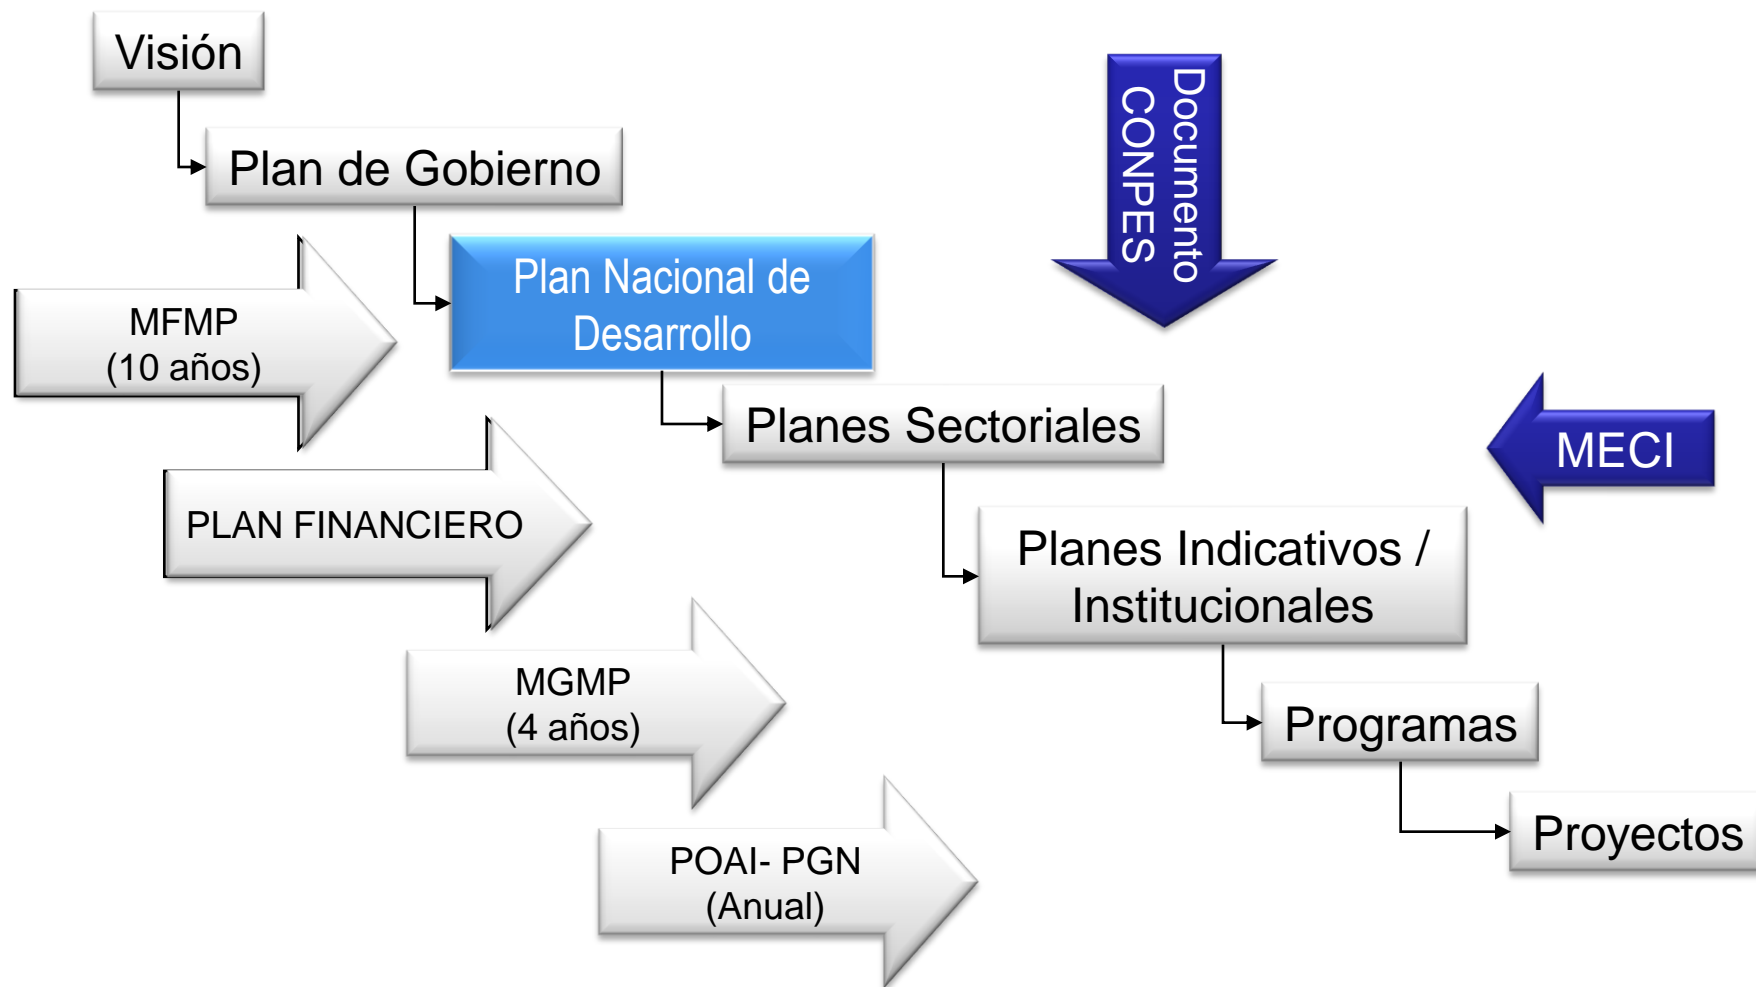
Visión

Plan de Gobierno

Plan Nacional de Desarrollo

Planes Sectoriales

Planes Indicativos / Institucionales

Programas

Proyectos

Documento CONPES

MECI

MFMP
(10 años)

PLAN FINANCIERO

MGMP
(4 años)

POAI- PGN
(Anual)